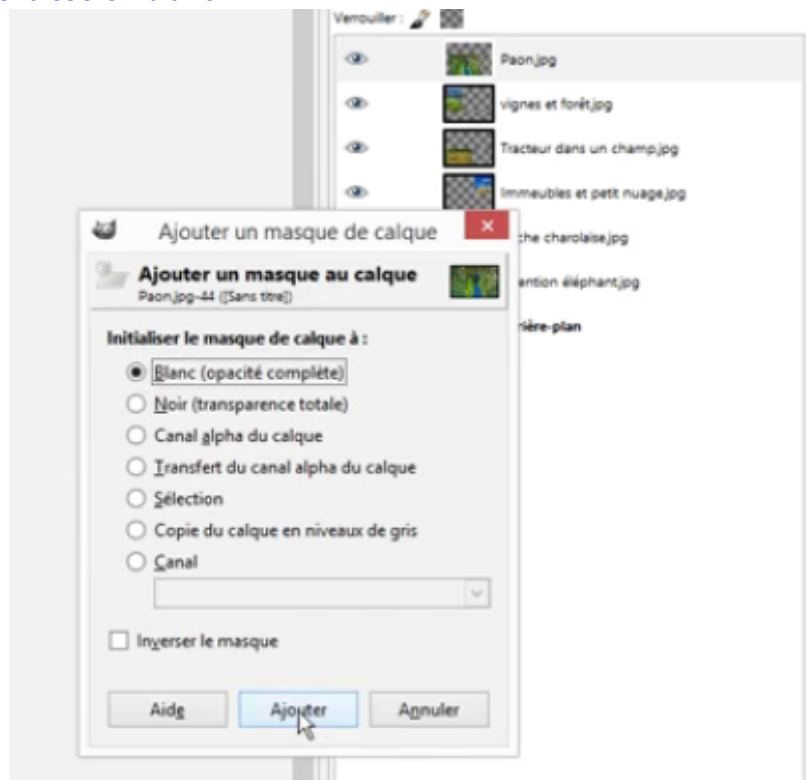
Verrouiller :

Paon.jpg

vignes et forêt.jpg

Tracteur dans un champ.jpg

Immeubles et petit nuage.jpg

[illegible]che charolaise.jpg

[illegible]ention éléphant.jpg

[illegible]ière-plan

Ajouter un masque de calque

Ajouter un masque au calque
Paon.jpg-44 ([Sans titre])

Initialiser le masque de calque à :

Blanc (opacité complète)

Noir (transparence totale)

Canal alpha du calque

Transfert du canal alpha du calque

Sélection

Copie du calque en niveaux de gris

Canal

Inverser le masque

Aide

Ajouter

Annuler